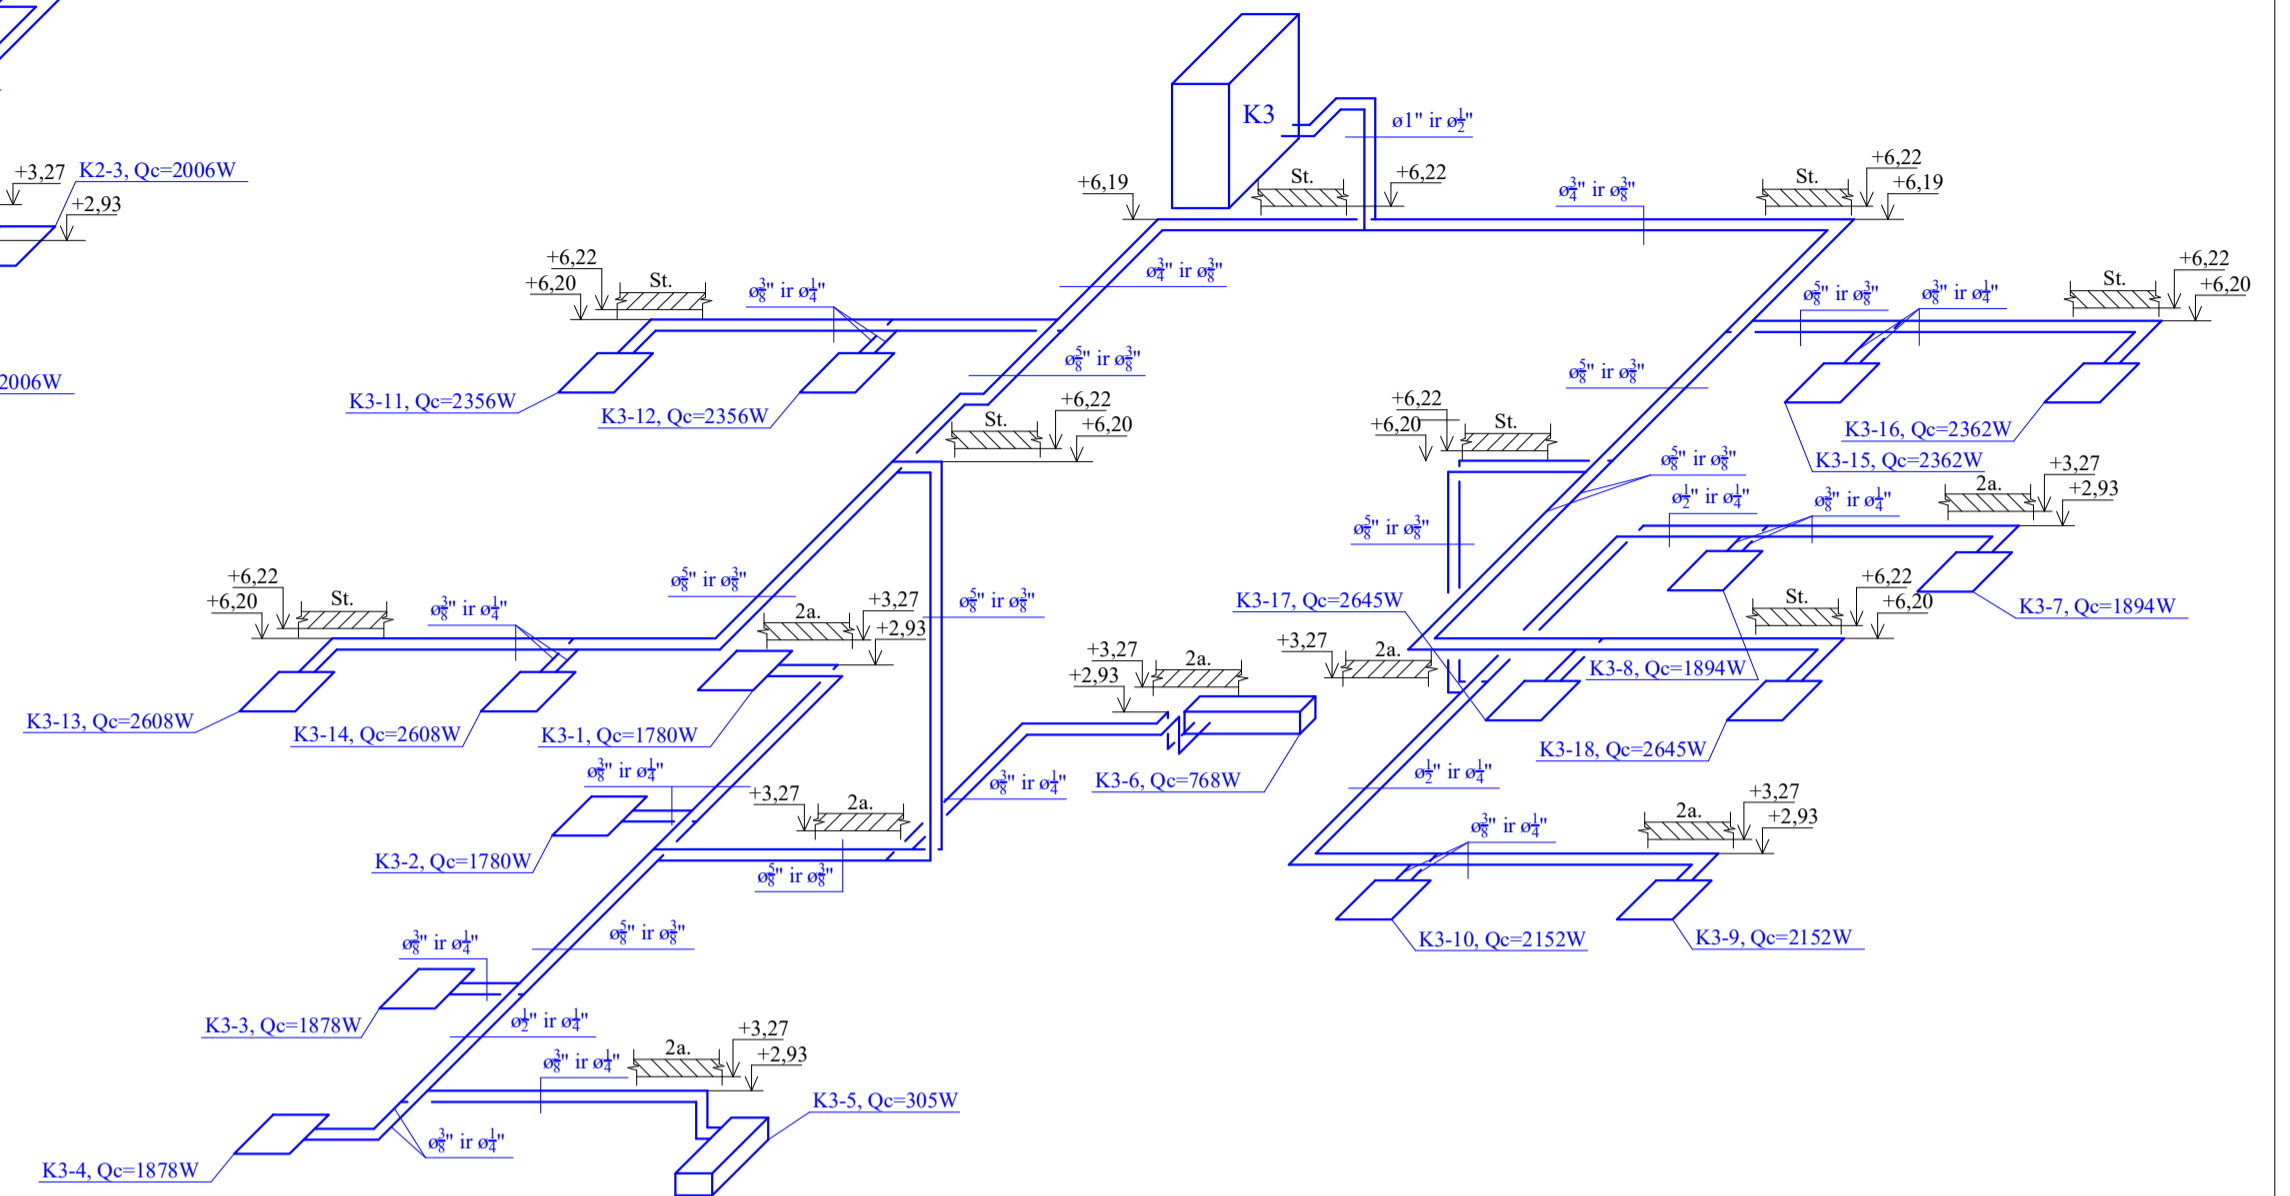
K3
ø1" ir ø$\frac{1}{2}$"
+6,19
St.
+6,22
ø$\frac{3}{4}$" ir ø$\frac{3}{8}$"
St.
+6,22
+6,19
+3,27
K2-3, Qc=2006W
+2,93
2006W
+6,22
+6,20
St.
ø$\frac{3}{8}$" ir ø$\frac{1}{4}$"
ø$\frac{3}{4}$" ir ø$\frac{3}{8}$"
ø$\frac{5}{8}$" ir ø$\frac{3}{8}$"
ø$\frac{3}{8}$" ir ø$\frac{1}{4}$"
St.
+6,22
+6,20
K3-11, Qc=2356W
K3-12, Qc=2356W
ø$\frac{5}{8}$" ir ø$\frac{3}{8}$"
ø$\frac{5}{8}$" ir ø$\frac{3}{8}$"
St.
+6,22
+6,20
K3-16, Qc=2362W
K3-15, Qc=2362W
+6,22
+6,20
St.
ø$\frac{5}{8}$" ir ø$\frac{3}{8}$"
ø$\frac{1}{2}$" ir ø$\frac{1}{4}$"
ø$\frac{3}{8}$" ir ø$\frac{1}{4}$"
+3,27
2a.
+2,93
ø$\frac{5}{8}$" ir ø$\frac{3}{8}$"
+6,22
+6,20
St.
ø$\frac{3}{8}$" ir ø$\frac{1}{4}$"
ø$\frac{5}{8}$" ir ø$\frac{3}{8}$"
2a.
+3,27
+2,93
ø$\frac{5}{8}$" ir ø$\frac{3}{8}$"
K3-17, Qc=2645W
+6,22
St.
+6,20
K3-7, Qc=1894W
+3,27
+2,93
2a.
+3,27
2a.
K3-8, Qc=1894W
K3-13, Qc=2608W
K3-14, Qc=2608W
K3-1, Qc=1780W
K3-18, Qc=2645W
ø$\frac{3}{8}$" ir ø$\frac{1}{4}$"
+3,27
2a.
ø$\frac{3}{8}$" ir ø$\frac{1}{4}$"
K3-6, Qc=768W
ø$\frac{1}{2}$" ir ø$\frac{1}{4}$"
+3,27
2a.
+2,93
ø$\frac{3}{8}$" ir ø$\frac{1}{4}$"
K3-2, Qc=1780W
ø$\frac{5}{8}$" ir ø$\frac{3}{8}$"
K3-10, Qc=2152W
K3-9, Qc=2152W
ø$\frac{3}{8}$" ir ø$\frac{1}{4}$"
ø$\frac{5}{8}$" ir ø$\frac{3}{8}$"
K3-3, Qc=1878W
ø$\frac{1}{2}$" ir ø$\frac{1}{4}$"
+3,27
2a.
ø$\frac{3}{8}$" ir ø$\frac{1}{4}$"
+2,93
K3-5, Qc=305W
ø$\frac{3}{8}$" ir ø$\frac{1}{4}$"
K3-4, Qc=1878W